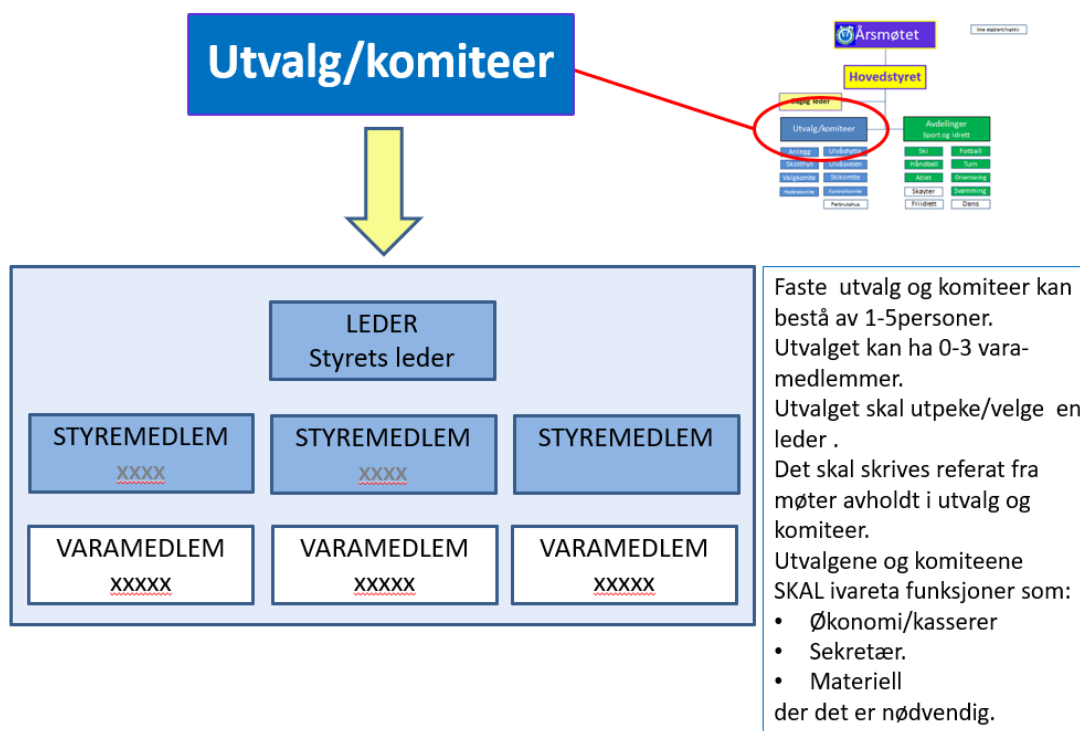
Utvalg/komiteer

Årsmøtet

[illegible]

Hovedstyret

Daglig leder

Utvalg/komiteer

Avdelinger
Sport og idrett

Anlegg
Utvikling
Skolehytte
Utvidelsen
Valgkomite
Stikomite
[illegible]
Kontrollkomite
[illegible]

Ski
Fotball
Håndball
Turn
Atlet
Orientering
Skøyter
Svømming
Friidrett
Dans

LEDER
Styrets leder

STYREMEDLEM
XXXX

STYREMEDLEM
XXXX

STYREMEDLEM

VARAMEDLEM
xxxxx

VARAMEDLEM
xxxxx

VARAMEDLEM
xxxxx

Faste utvalg og komiteer kan bestå av 1-5personer.
Utvalget kan ha 0-3 varamedlemmer.
Utvalget skal utpeke/velge en leder .
Det skal skrives referat fra møter avholdt i utvalg og komiteer.
Utvalgene og komiteene SKAL ivareta funksjoner som:
• Økonomi/kasserer
• Sekretær.
• Materiell
der det er nødvendig.